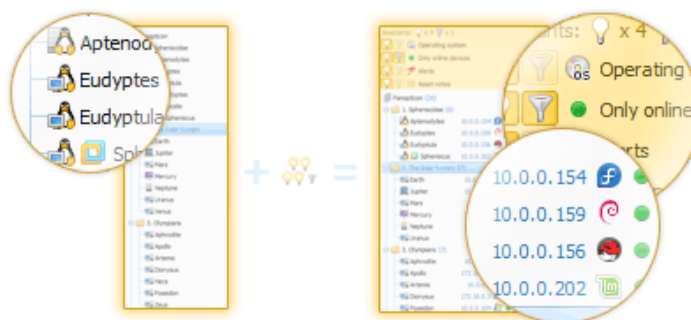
Aptenod
Eudyptes
Eudyptula
Sph

Pansphion
1. Spheniscidae
Aptenodytes
Eudyptes
Eudyptula
Spheniscus
2. The Solar System
Earth
Jupiter
Mars
Mercury
Neptune
Saturn
Uranus
Venus
3. Olympians
Aphrodite
Apollo
Artemis
Dionysus
Hera
Poseidon
Zeus

+ =

Operating system
Only online devices
Alerts
Asset notes

Pansphion (35)
1. Spheniscidae (6)
Aptenodytes 10.0.0.154
Eudyptes 10.0.0.159
Eudyptula 10.0.0.156
Spheniscus 10.0.0.202
2. The Solar System (7)
Earth
Jupiter
Mars
Mercury
Neptune
Uranus
3. Olympians (7)
Aphrodite
Apollo
Artemis
Dionysus
Poseidon

nts: x 4
Operating
Only online
rts

10.0.0.154
10.0.0.159
10.0.0.156
10.0.0.202